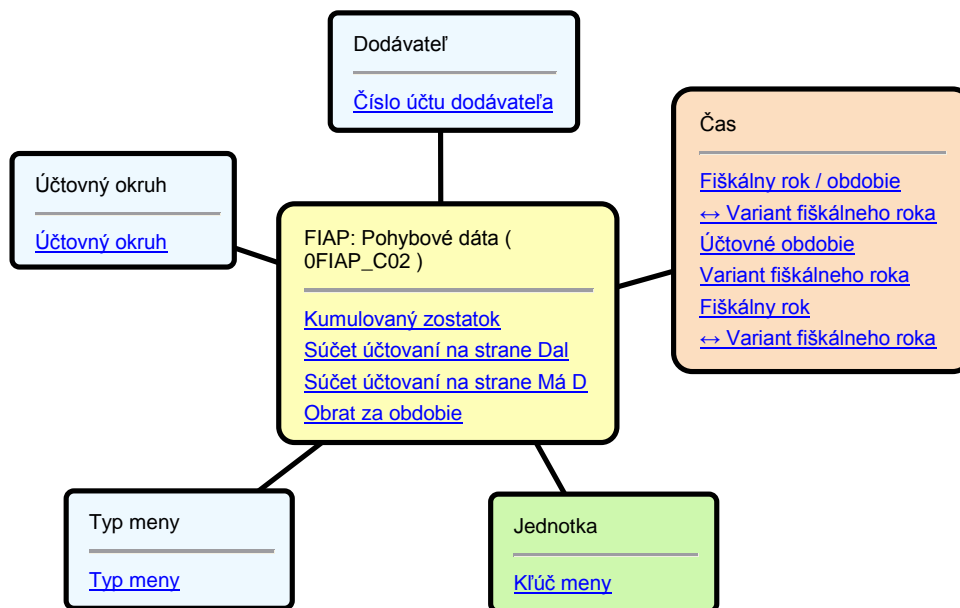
Dodávateľ

Číslo účtu dodávateľa

Čas

Fiškálny rok / obdobie
↔ Variant fiškálneho roka
Účtovné obdobie
Variant fiškálneho roka
Fiškálny rok
↔ Variant fiškálneho roka

Účtovný okruh

Účtovný okruh

FIAP: Pohybové dáta ( 0FIAP_C02 )

Kumulovaný zostatok
Súčet účtovaní na strane Dal
Súčet účtovaní na strane Má D
Obrat za obdobie

Typ meny

Typ meny

Jednotka

Kľúč meny